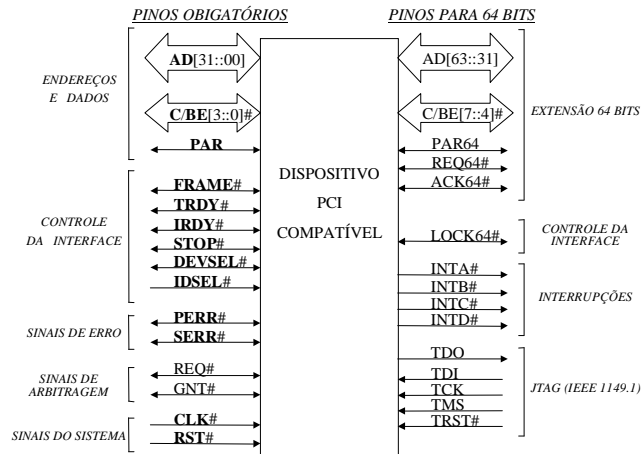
PINOS OBIGATÓRIOS

PINOS PARA 64 BITS

ENDEREÇOS E DADOS

AD[31::00]

C/BE[3::0]#

PAR

CONTROLE DA INTERFACE

FRAME#
TRDY#
IRDY#
STOP#
DEVSEL#
IDSEL#

SINAIS DE ERRO

PERR#
SERR#

SINAIS DE ARBITRAGEM

REQ#
GNT#

SINAIS DO SISTEMA

CLK#
RST#

DISPOSITIVO PCI COMPATÍVEL

AD[63::31]

C/BE[7::4]#

EXTENSÃO 64 BITS

PAR64
REQ64#
ACK64#

LOCK64#

CONTROLE DA INTERFACE

INTA#
INTB#
INTC#
INTD#

INTERRUPÇÕES

TDO
TDI
TCK
TMS
TRST#

JTAG (IEEE 1149.1)